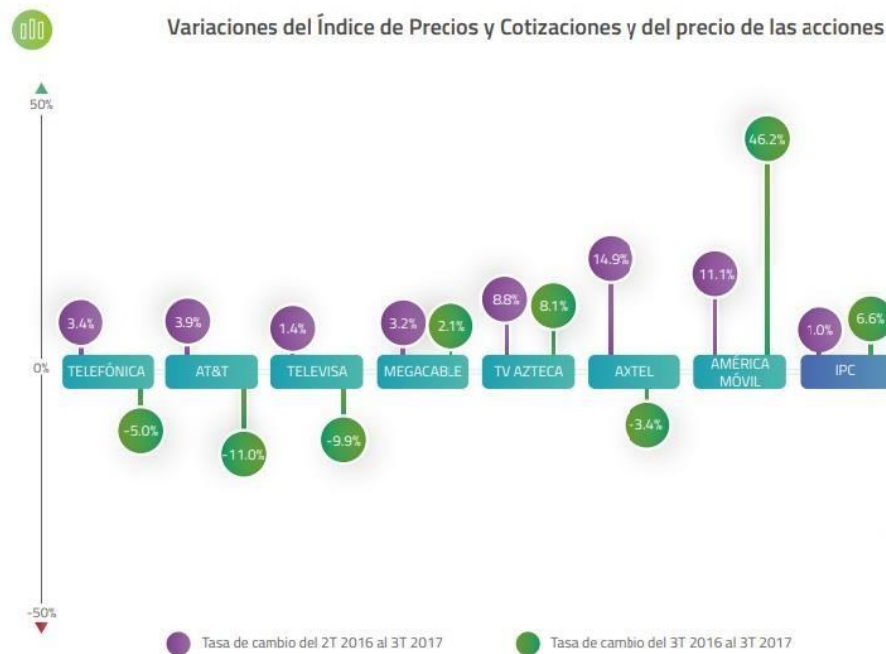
Variaciones del Índice de Precios y Cotizaciones y del precio de las acciones

50%

0%

-50%

3.4%
TELEFÓNICA
-5.0%

3.9%
AT&T
-11.0%

1.4%
TELEVISA
-9.9%

3.2%
2.1%
MEGACABLE

8.8%
8.1%
TV AZTECA

14.9%
AXTEL
-3.4%

11.1%
46.2%
AMÉRICA MÓVIL

1.0%
6.6%
IPC

Tasa de cambio del 2T 2016 al 3T 2017

Tasa de cambio del 3T 2016 al 3T 2017